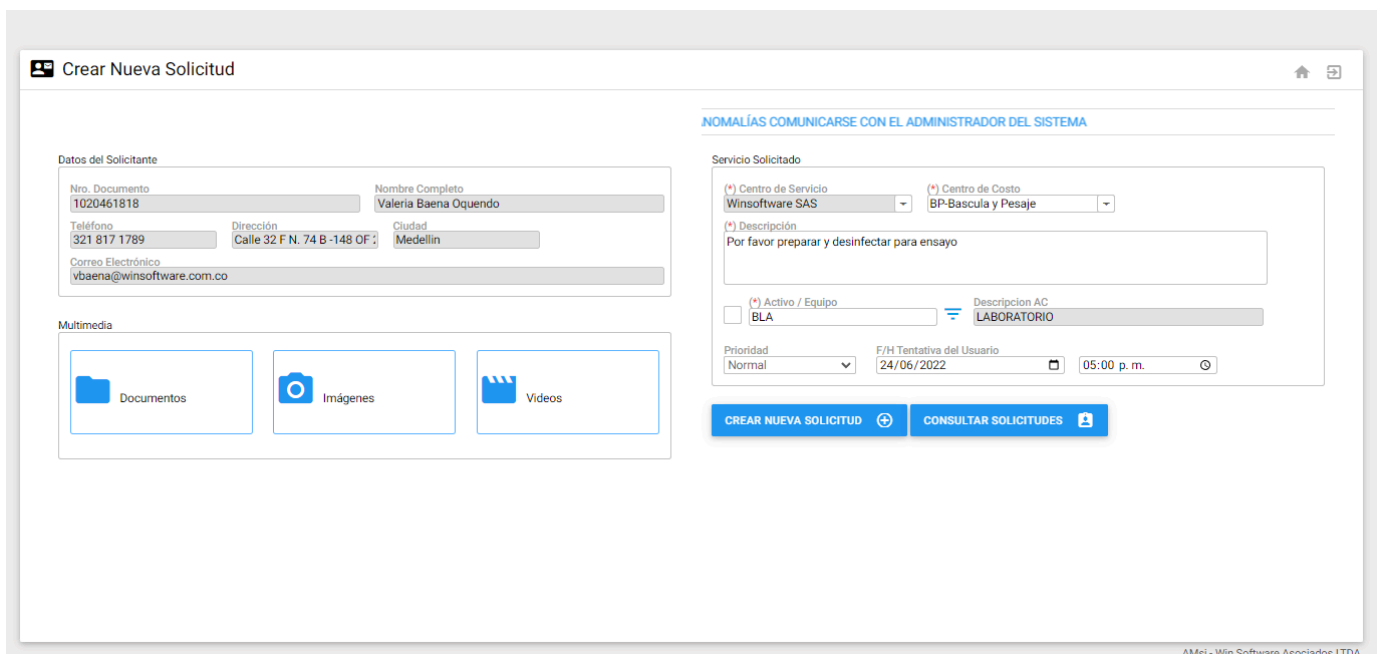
Crear Nueva Solicitud

NOMALÍAS COMUNICARSE CON EL ADMINISTRADOR DEL SISTEMA

Datos del Solicitante

Nro. Documento
1020461818

Nombre Completo
Valeria Baena Oquendo

Teléfono
321 817 1789

Dirección
Calle 32 F N. 74 B -148 OF

Ciudad
Medellin

Correo Electrónico
vbaena@winsoftware.com.co

Multimedia

Documentos

Imágenes

Videos

Servicio Solicitado

(*) Centro de Servicio
Winsoftware SAS

(*) Centro de Costo
BP-Bascula y Pesaje

(*) Descripción
Por favor preparar y desinfectar para ensayo

(*) Activo / Equipo
BLA

Descripcion AC
LABORATORIO

Prioridad
Normal

F/H Tentativa del Usuario
24/06/2022

05:00 p. m.

CREAR NUEVA SOLICITUD

CONSULTAR SOLICITUDES

AMsi - Win Software Asociados LTDA